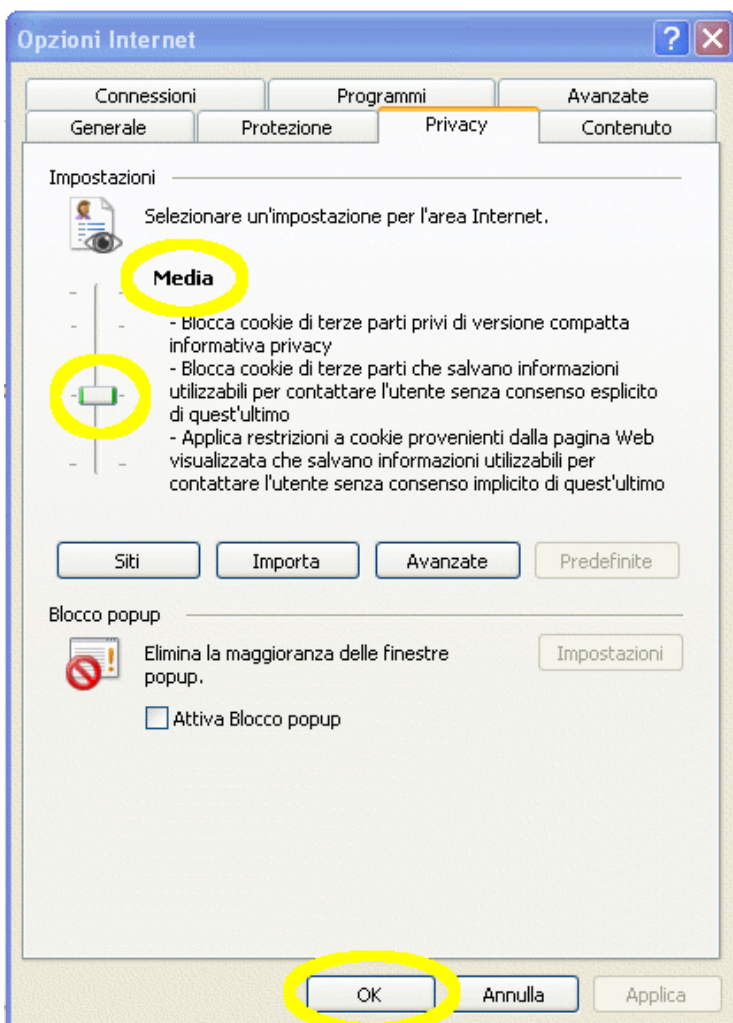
Opzioni Internet

Connessioni
Programmi
Avanzate
Generale
Protezione
Privacy
Contenuto

Impostazioni

Selezionare un'impostazione per l'area Internet.

Media

- Blocca cookie di terze parti privi di versione compatta informativa privacy
- Blocca cookie di terze parti che salvano informazioni utilizzabili per contattare l'utente senza consenso esplicito di quest'ultimo
- Applica restrizioni a cookie provenienti dalla pagina Web visualizzata che salvano informazioni utilizzabili per contattare l'utente senza consenso implicito di quest'ultimo

Siti
Importa
Avanzate
Predefinite

Blocco popup

Elimina la maggioranza delle finestre popup.

Impostazioni

Attiva Blocco popup

OK
Annulla
Applica